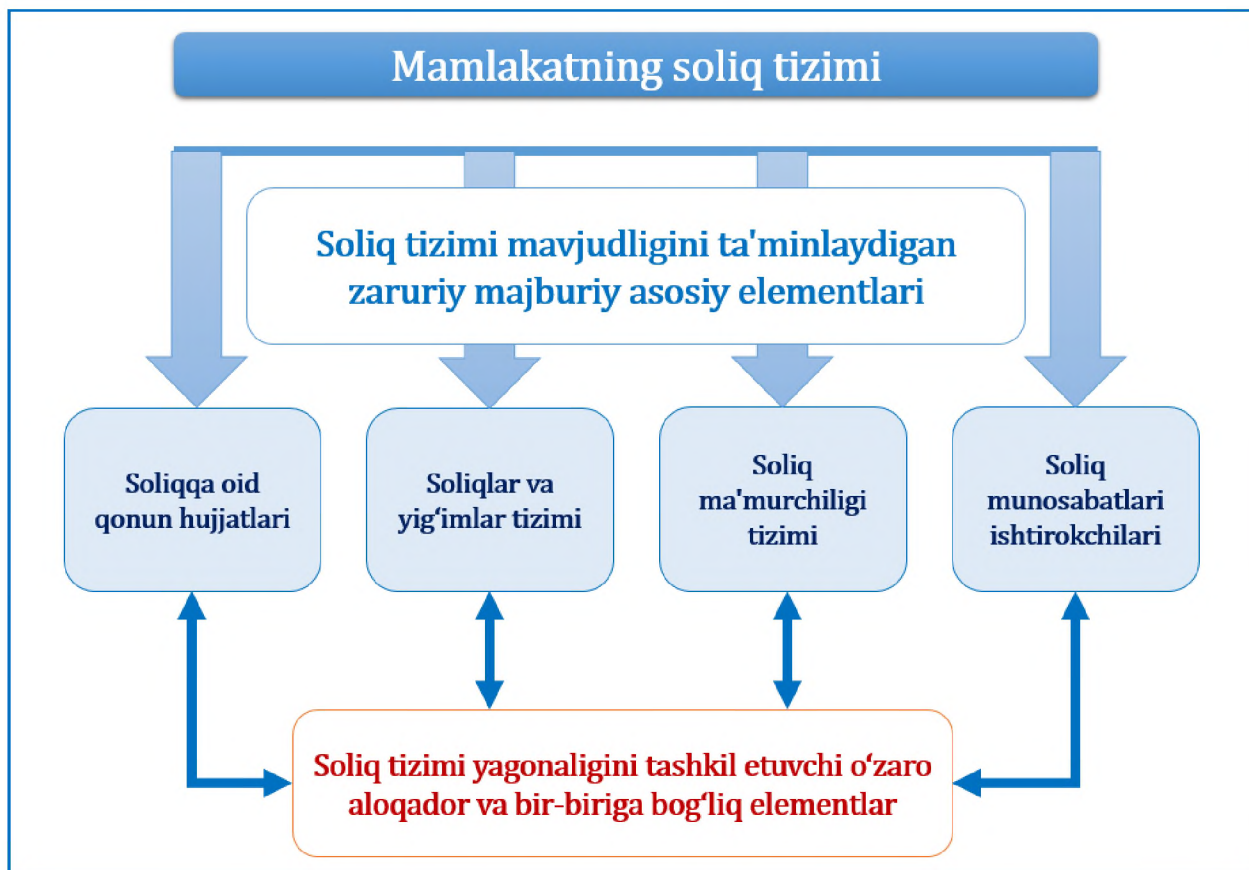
Mamlakatning soliq tizimi

Soliq tizimi mavjudligini ta'minlaydigan zaruriy majburiy asosiy elementlari

Soliqqa oid qonun hujjatlari

Soliqlar va yig‘imlar tizimi

Soliq ma'murchiligi tizimi

Soliq munosabatlari ishtirokchilari

Soliq tizimi yagonaligini tashkil etuvchi o‘zaro aloqador va bir-biriga bog‘liq elementlar